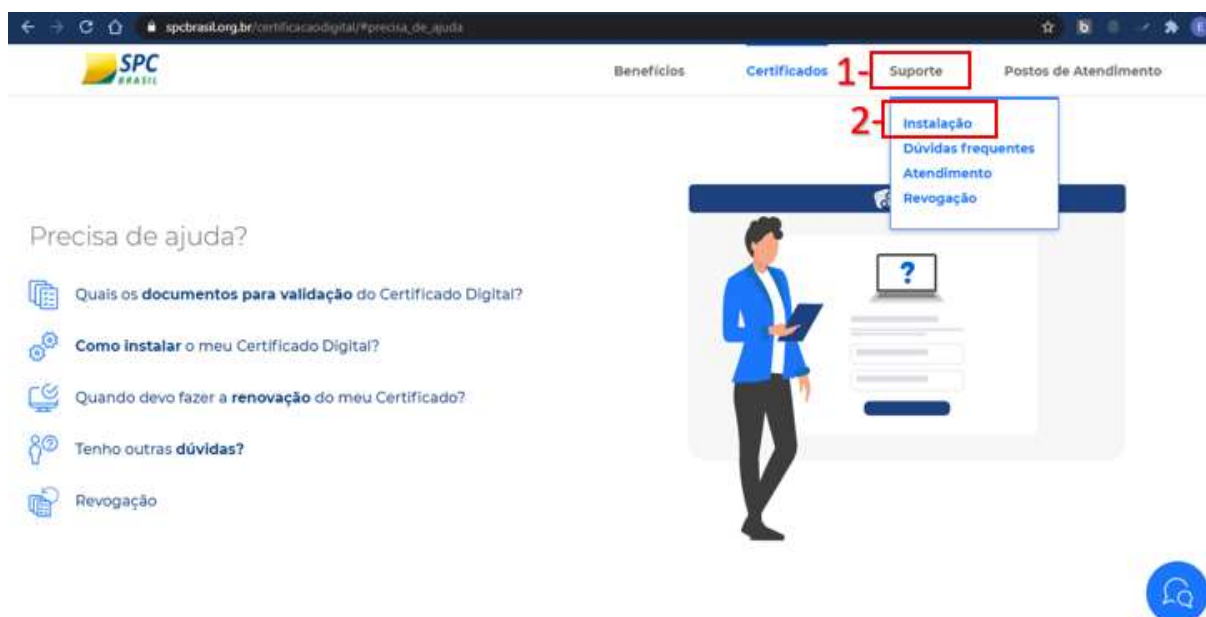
spcbrasil.org.br/certificacaodigital/#precisa_de_ajuda

SPC BRASIL

Benefícios Certificados 1- Suporte Postos de Atendimento

2- Instalação
Dúvidas frequentes
Atendimento
Revogação

Precisa de ajuda?

Quais os **documentos para validação** do Certificado Digital?

**Como instalar** o meu Certificado Digital?

Quando devo fazer a **renovação** do meu Certificado?

Tenho outras **dúvidas?**

Revogação

?